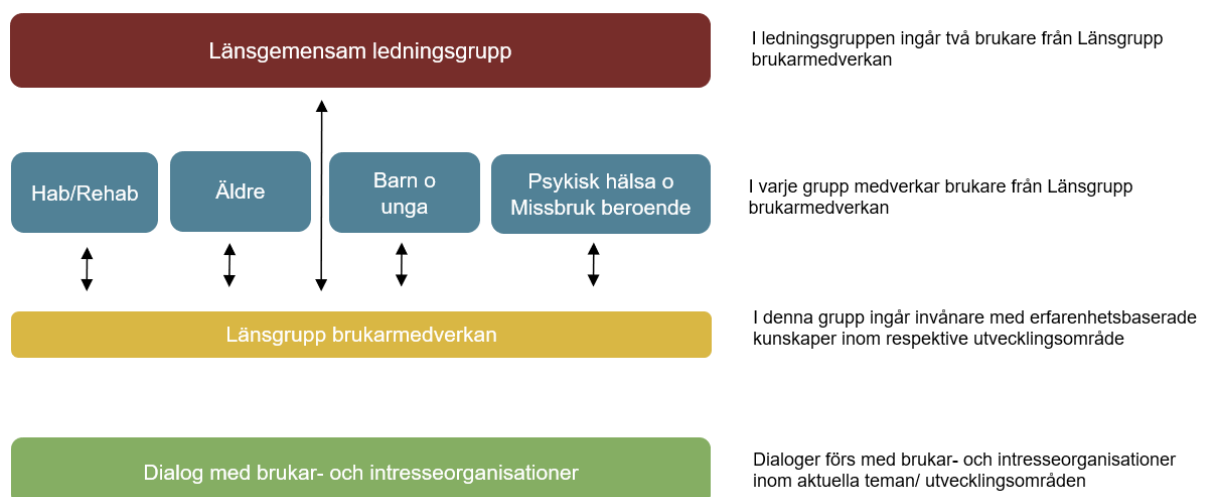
Länsgemensam ledningsgrupp

I ledningsgruppen ingår två brukare från Länsgrupp brukarmedverkan

Hab/Rehab

Äldre

Barn o unga

Psykisk hälsa o Missbruk beroende

I varje grupp medverkar brukare från Länsgrupp brukarmedverkan

Länsgrupp brukarmedverkan

I denna grupp ingår invånare med erfarenhetsbaserade kunskaper inom respektive utvecklingsområde

Dialog med brukar- och intresseorganisationer

Dialoger förs med brukar- och intresseorganisationer inom aktuella teman/ utvecklingsområden